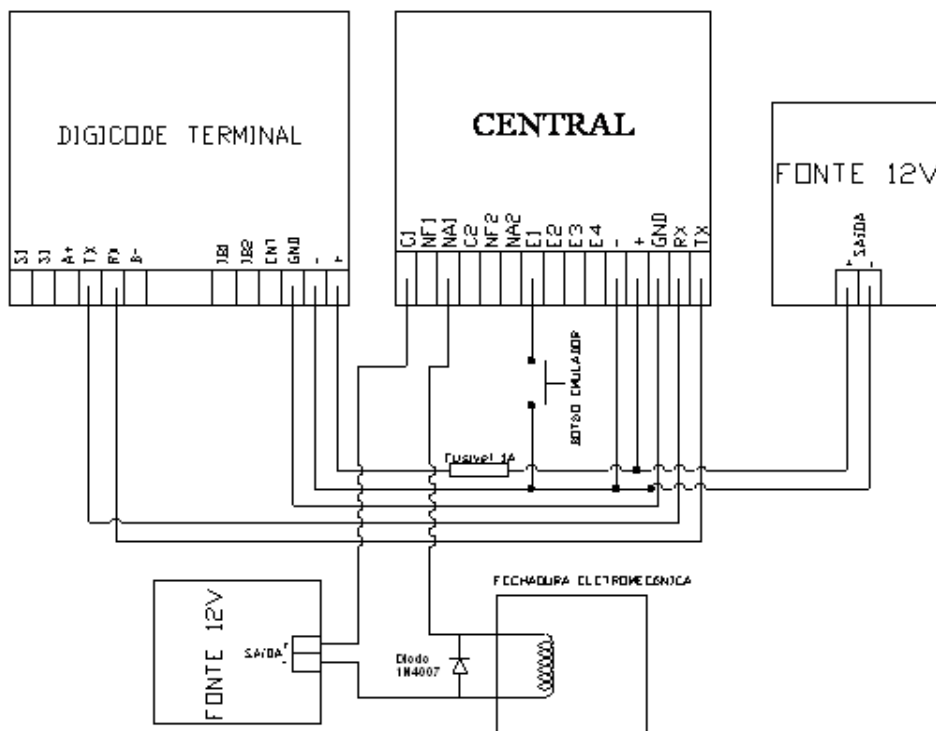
DIGICODE TERMINAL

S1 S1 A+ TX RX B- JB1 JB2 CN1 GND - +

CENTRAL

C1 NF1 NA1 C2 NF2 NA2 E1 E2 E3 E4 - + GND RX TX

FONTE 12V

+ SAIDA -

BOTÃO EMULADOR

Fusivel 1A

FECHADURA ELETROMECÂNICA

FONTE 12V

SAIDA + -

Diodo 1N4007